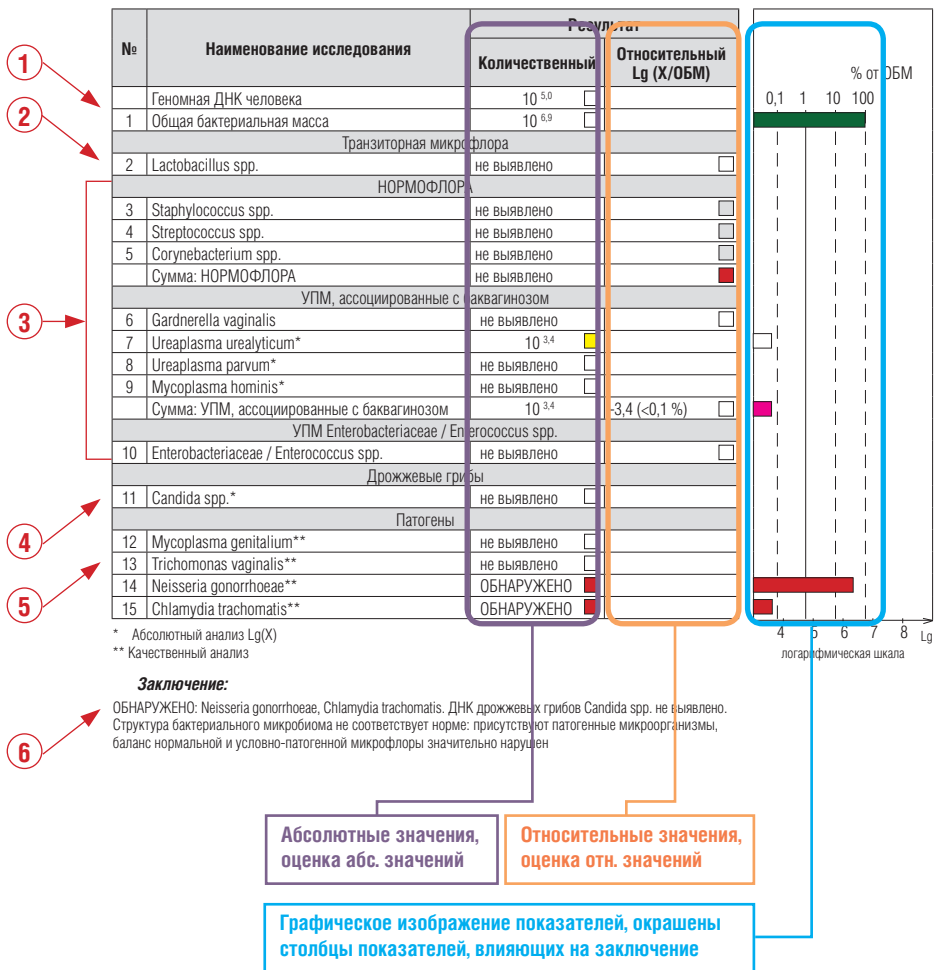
1
2
3
4
5
6

| № | Наименование исследования | Результат: Количественный | Результат: Относительный Lg (X/ОБМ) |
|---|---|---|---|
| | Геномная ДНК человека | $10^{5,0}$ | |
| 1 | Общая бактериальная масса | $10^{6,9}$ | |
| | Транзиторная микрофлора | | |
| 2 | Lactobacillus spp. | не выявлено | |
| | НОРМОФЛОРА | | |
| 3 | Staphylococcus spp. | не выявлено | |
| 4 | Streptococcus spp. | не выявлено | |
| 5 | Corynebacterium spp. | не выявлено | |
| | Сумма: НОРМОФЛОРА | не выявлено | |
| | УПМ, ассоциированные с баквагинозом | | |
| 6 | Gardnerella vaginalis | не выявлено | |
| 7 | Ureaplasma urealyticum* | $10^{3,4}$ | |
| 8 | Ureaplasma parvum* | не выявлено | |
| 9 | Mycoplasma hominis* | не выявлено | |
| | Сумма: УПМ, ассоциированные с баквагинозом | $10^{3,4}$ | -3,4 (<0,1 %) |
| | УПМ Enterobacteriaceae / Enterococcus spp. | | |
| 10 | Enterobacteriaceae / Enterococcus spp. | не выявлено | |
| | Дрожжевые грибы | | |
| 11 | Candida spp.* | не выявлено | |
| | Патогены | | |
| 12 | Mycoplasma genitalium** | не выявлено | |
| 13 | Trichomonas vaginalis** | не выявлено | |
| 14 | Neisseria gonorrhoeae** | ОБНАРУЖЕНО | |
| 15 | Chlamydia trachomatis** | ОБНАРУЖЕНО | |

% от ОБМ
0,1 1 10 100
4 5 6 7 8 Lg
логарифмическая шкала

* Абсолютный анализ Lg(X)
** Качественный анализ

Заключение:
ОБНАРУЖЕНО: Neisseria gonorrhoeae, Chlamydia trachomatis. ДНК дрожжевых грибов Candida spp. не выявлено. Структура бактериального микробиома не соответствует норме: присутствуют патогенные микроорганизмы, баланс нормальной и условно-патогенной микрофлоры значительно нарушен

Абсолютные значения, оценка абс. значений

Относительные значения, оценка отн. значений

Графическое изображение показателей, окрашены столбцы показателей, влияющих на заключение